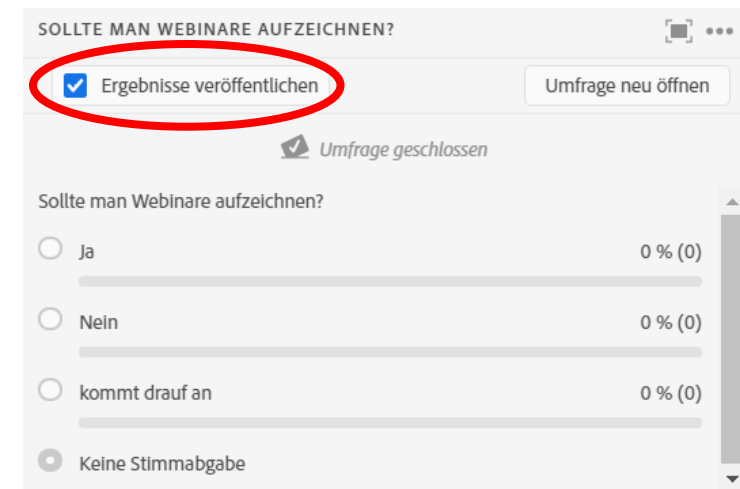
SOLLTE MAN WEBINARE AUFZEICHNEN?

Ergebnisse veröffentlichen

Umfrage neu öffnen

Umfrage geschlossen

Sollte man Webinare aufzeichnen?

Ja 0 % (0)

Nein 0 % (0)

kommt drauf an 0 % (0)

Keine Stimmabgabe